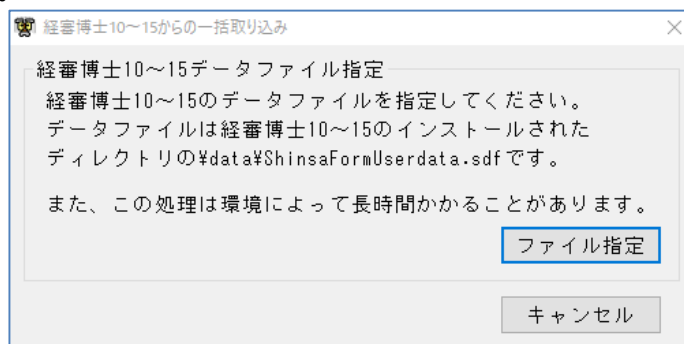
経審博士10～15からの一括取り込み

×

経審博士10～15データファイル指定

経審博士10～15のデータファイルを指定してください。
データファイルは経審博士10～15のインストールされたディレクトリの¥data¥ShinsaFormUserdata.sdfです。

また、この処理は環境によって長時間かかることがあります。

ファイル指定

キャンセル